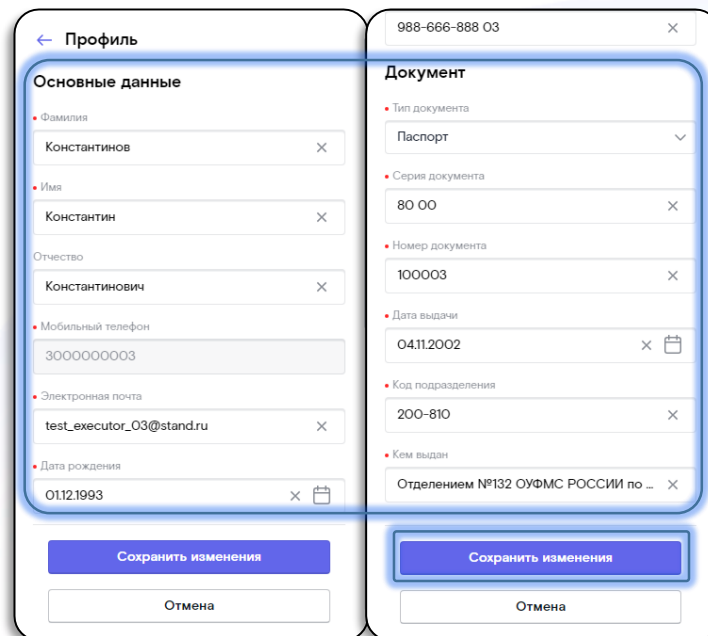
Профиль

Основные данные

• Фамилия
Константинов

• Имя
Константин

Отчество
Константинович

• Мобильный телефон
3000000003

• Электронная почта
test_executor_03@stand.ru

• Дата рождения
01.12.1993

Сохранить изменения

Отмена

988-666-888 03

Документ

• Тип документа
Паспорт

• Серия документа
80 00

• Номер документа
100003

• Дата выдачи
04.11.2002

• Код подразделения
200-810

• Кем выдан
Отделением №132 ОУФМС РОССИИ по ...

Сохранить изменения

Отмена